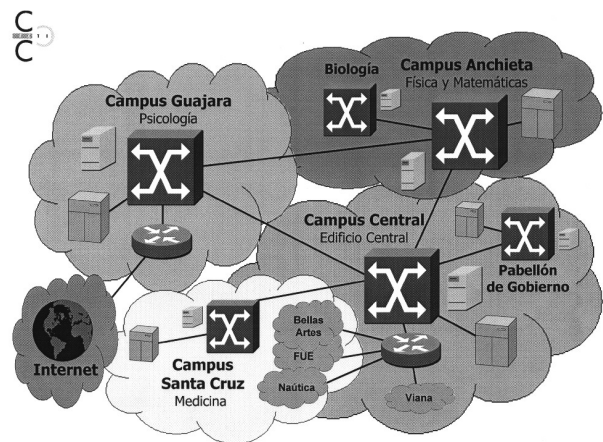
C
C

Biología

Campus Anchieta
Física y Matemáticas

Campus Guajara
Psicología

Campus Central
Edificio Central

Pabellón de Gobierno

Internet

Bellas Artes

FUE

Naútica

Campus Santa Cruz
Medicina

Viana